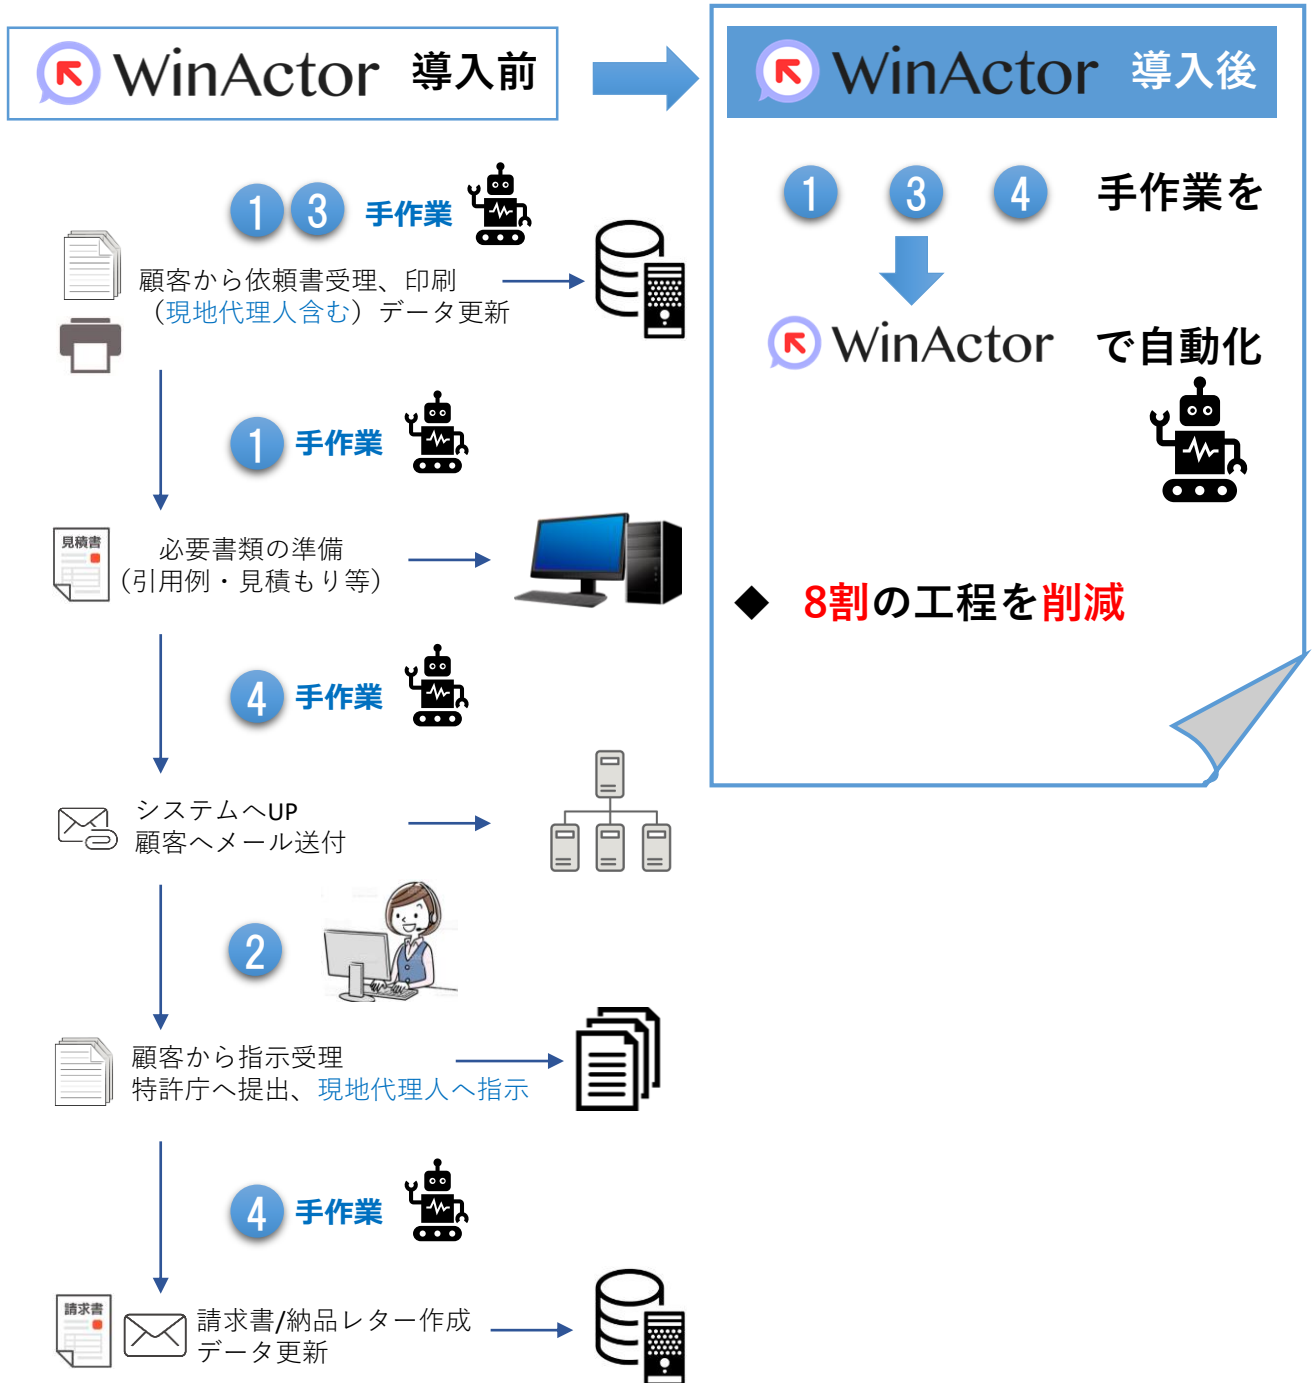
WinActor 導入前

WinActor 導入後

1 3 4 手作業を

WinActor で自動化

◆ 8割の工程を削減

1 3 手作業

顧客から依頼書受理、印刷（現地代理人含む）データ更新

1 手作業

見積書

必要書類の準備（引用例・見積もり等）

4 手作業

システムへUP
顧客へメール送付

2

顧客から指示受理
特許庁へ提出、現地代理人へ指示

4 手作業

請求書

請求書/納品レター作成
データ更新